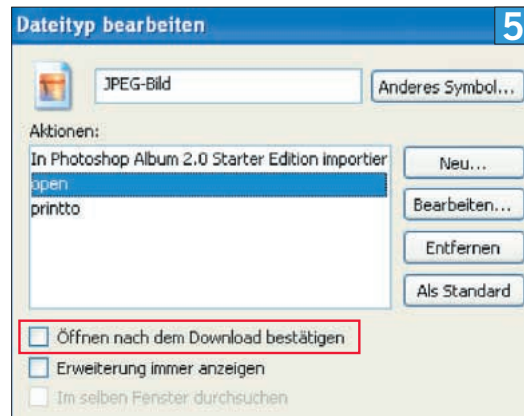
Dateityp bearbeiten

5

JPEG-Bild

Anderes Symbol...

Aktionen:

In Photoshop Album 2.0 Starter Edition importier

open

printto

Neu...

Bearbeiten...

Entfernen

Als Standard

Öffnen nach dem Download bestätigen

Erweiterung immer anzeigen

Im selben Fenster durchsuchen